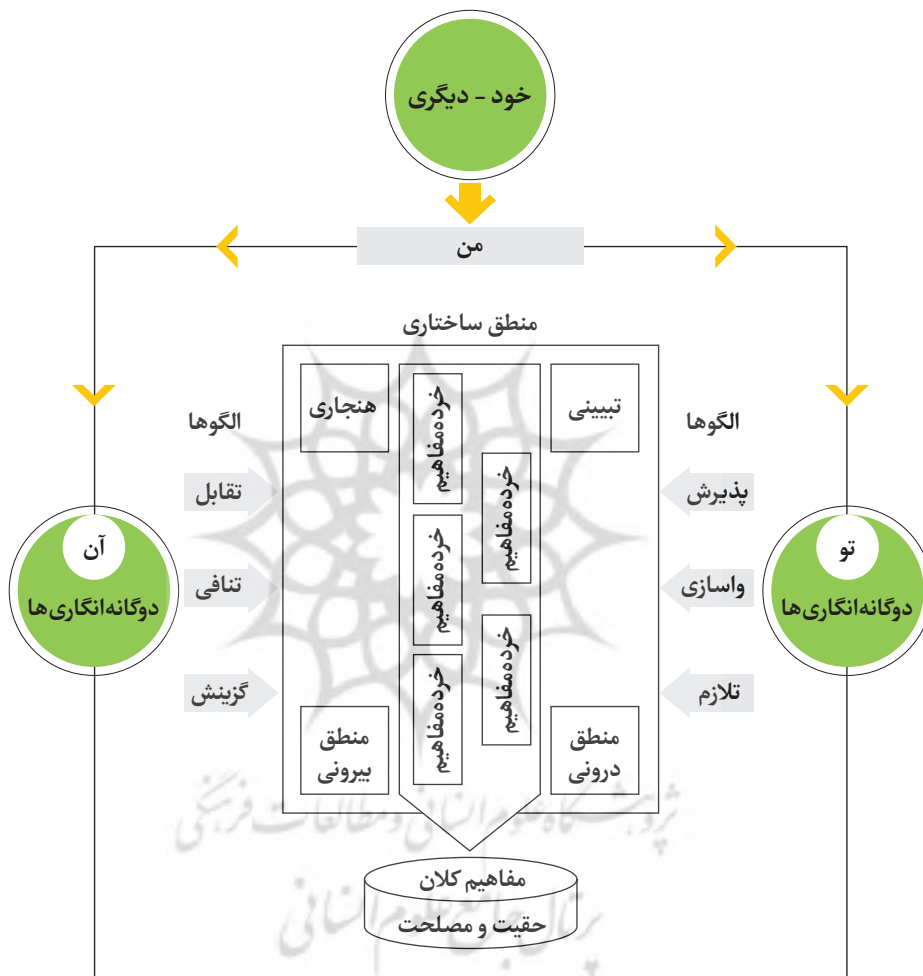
خود - دیگری

من

منطق ساختاری

الگوها

الگوها

هنجاری

تبیینی

خرده‌مفاهیم

خرده‌مفاهیم

خرده‌مفاهیم

خرده‌مفاهیم

خرده‌مفاهیم

تقابل

تنافی

گزینش

پذیرش

واسازی

تلازم

آن
دوگانه‌انگاری‌ها

تو
دوگانه‌انگاری‌ها

منطق بیرونی

منطق درونی

مفاهیم کلان
حقیت و مصلحت

پژوهشگاه علوم انسانی و مطالعات فرهنگی
پرتال جامع علوم انسانی